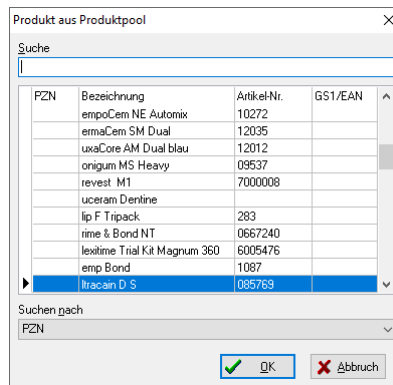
Produkt aus Produktpool

Suche

| PZN | Bezeichnung | Artikel-Nr. | GS1/EAN |
|---|---|---|---|
| | empoCem NE Automix | 10272 | |
| | ermaCem SM Dual | 12035 | |
| | uxaCore AM Dual blau | 12012 | |
| | onigum MS Heavy | 09537 | |
| | revest M1 | 7000008 | |
| | uceram Dentine | | |
| | lip F Tripack | 283 | |
| | rime & Bond NT | 0667240 | |
| | lexitime Trial Kit Magnum 360 | 6005476 | |
| | emp Bond | 1087 | |
| | ltracain D S | 085769 | |

Suchen nach
PZN

OK
Abbruch